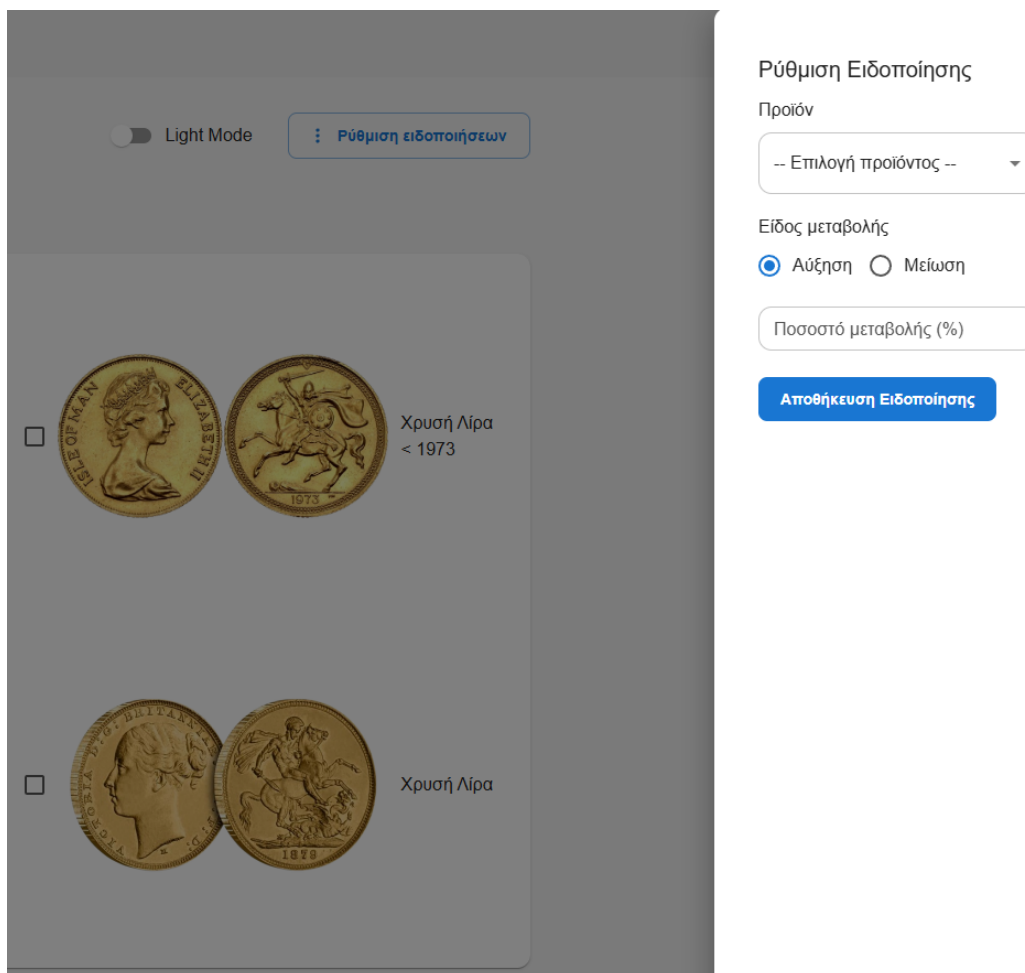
Light Mode

⋮ Ρύθμιση ειδοποιήσεων

ISLE OF MAN ELIZABETH II

1973

Χρυσή Λίρα < 1973

VICTORIA D: G: BRITANNIAR: REG: F: D:

1879

Χρυσή Λίρα

Ρύθμιση Ειδοποίησης

Προϊόν

-- Επιλογή προϊόντος --

Είδος μεταβολής

Αύξηση Μείωση

Ποσοστό μεταβολής (%)

Αποθήκευση Ειδοποίησης